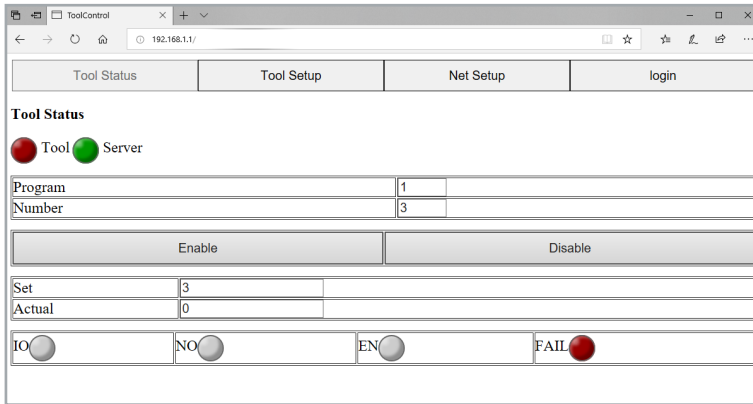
ToolControl

192.168.1.1/

| Tool Status | Tool Setup | Net Setup | login |
|---|---|---|---|

Tool Status

Tool Server

| Program | 1 |
|---|---|
| Number | 3 |

| Enable | Disable |
|---|---|

| Set | 3 |
|---|---|
| Actual | 0 |

| IO | NO | EN | FAIL |
|---|---|---|---|